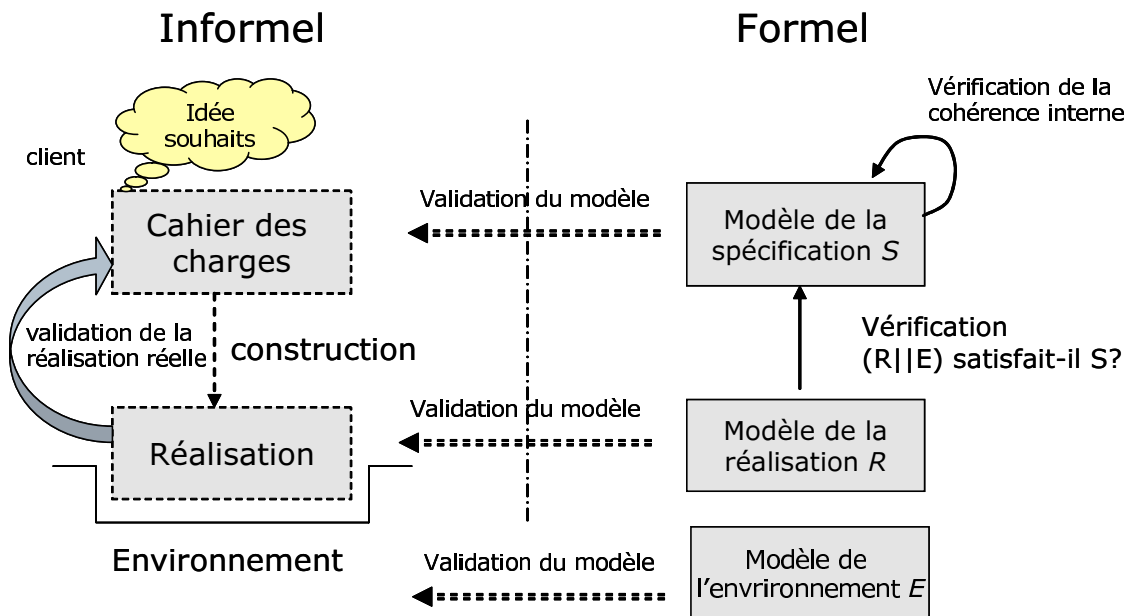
Informel

Formel

Idée souhaits

client

Vérification de la cohérence interne

Validation du modèle

Cahier des charges

Modèle de la spécification $S$

validation de la réalisation réelle

construction

Vérification (R||E) satisfait-il S?

Validation du modèle

Réalisation

Modèle de la réalisation $R$

Environnement

Validation du modèle

Modèle de l'envrironnement $E$